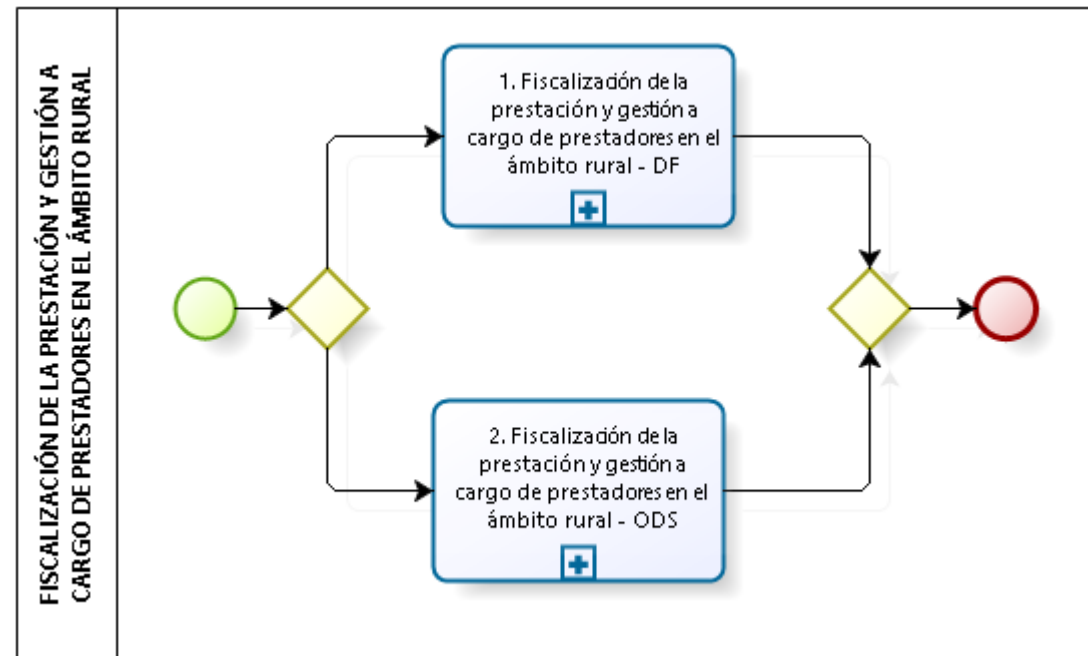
FISCALIZACIÓN DE LA PRESTACIÓN Y GESTIÓN A CARGO DE PRESTADORES EN EL ÁMBITO RURAL

1. Fiscalización de la prestación y gestión a cargo de prestadores en el ámbito rural - DF

2. Fiscalización de la prestación y gestión a cargo de prestadores en el ámbito rural - ODS